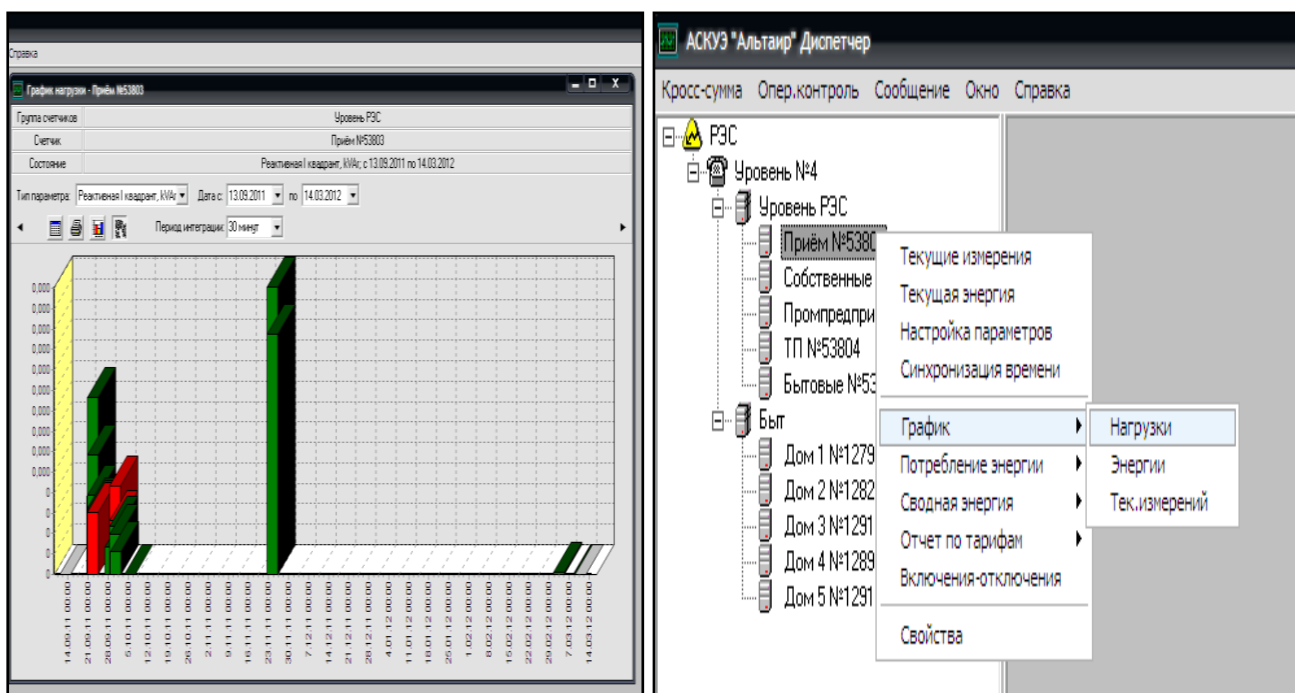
Справка

График нагрузки - Приём №53803

| Группа счетчиков | Уровень РЭС |
|---|---|
| Счетчик | Приём №53803 |
| Состояние | Реактивная I квадрант, kVAr; с 13.09.2011 по 14.03.2012 |

Тип параметра: Реактивная I квадрант, kVAr Дата с: 13.09.2011 по 14.03.2012

Период интеграции: 30 минут

0,000
0,000
0,000
0,000
0,000
0,000
0,000
0,000
0,000
0,000
0,000

14.09.11 00:00
21.09.11 00:00
28.09.11 00:00
5.10.11 00:00
12.10.11 00:00
19.10.11 00:00
26.10.11 00:00
2.11.11 00:00
9.11.11 00:00
16.11.11 00:00
23.11.11 00:00
30.11.11 00:00
7.12.11 00:00
14.12.11 00:00
21.12.11 00:00
28.12.11 00:00
4.01.12 00:00
11.01.12 00:00
18.01.12 00:00
25.01.12 00:00
1.02.12 00:00
8.02.12 00:00
15.02.12 00:00
22.02.12 00:00
29.02.12 00:00
7.03.12 00:00
14.03.12 00:00

АСКУЭ "Альтаир" Диспетчер

Кросс-сумма Опер.контроль Сообщение Окно Справка

РЭС
Уровень №4
Уровень РЭС
Приём №5380
Собственные
Промпредпри
ТП №53804
Бытовые №53
Быт
Дом 1 №1279
Дом 2 №1282
Дом 3 №1291
Дом 4 №1289
Дом 5 №1291

Текущие измерения
Текущая энергия
Настройка параметров
Синхронизация времени
График
Потребление энергии
Сводная энергия
Отчет по тарифам
Включения-отключения
Свойства

Нагрузки
Энергии
Тек.измерений